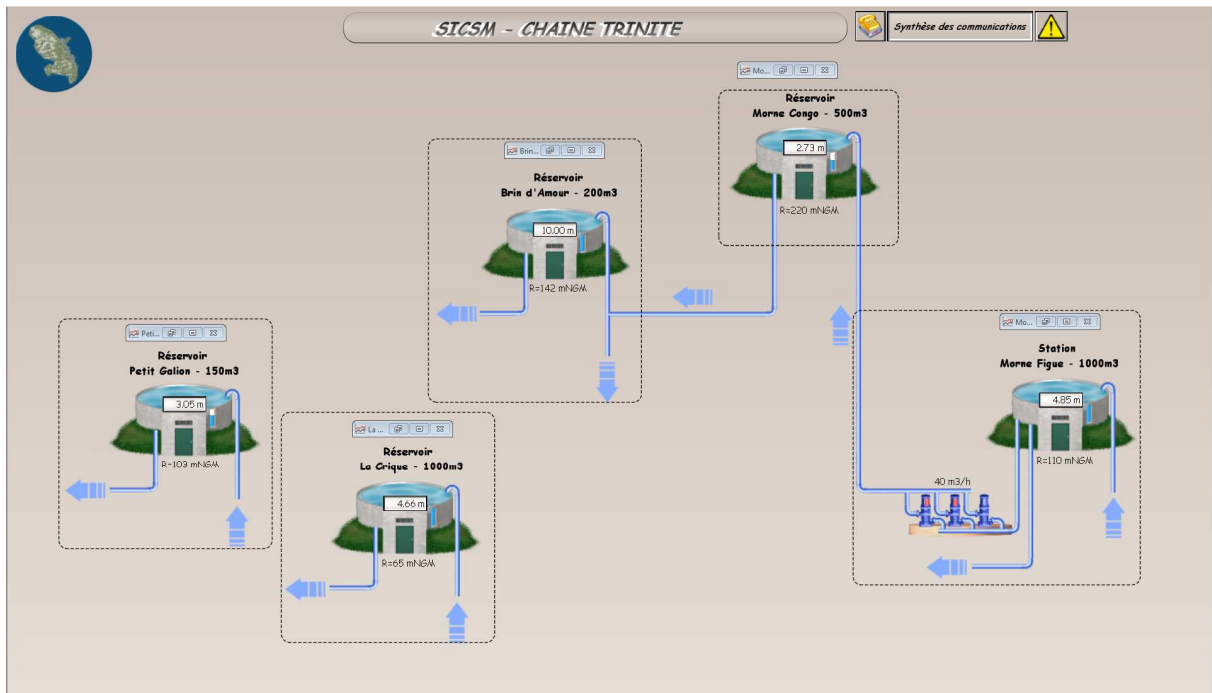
SICSM - CHAINE TRINITE

Synthèse des communications

Mo...

Réservoir
Morne Congo - 500m3

2.73 m

R=220 mNGM

Brin...

Réservoir
Brin d'Amour - 200m3

10.00 m

R=142 mNGM

Peti...

Réservoir
Petit Galion - 150m3

3.05 m

R=103 mNGM

La ...

Réservoir
La Crique - 1000m3

4.66 m

R=65 mNGM

Mo...

Station
Morne Figue - 1000m3

4.85 m

R=110 mNGM

40 m3/h